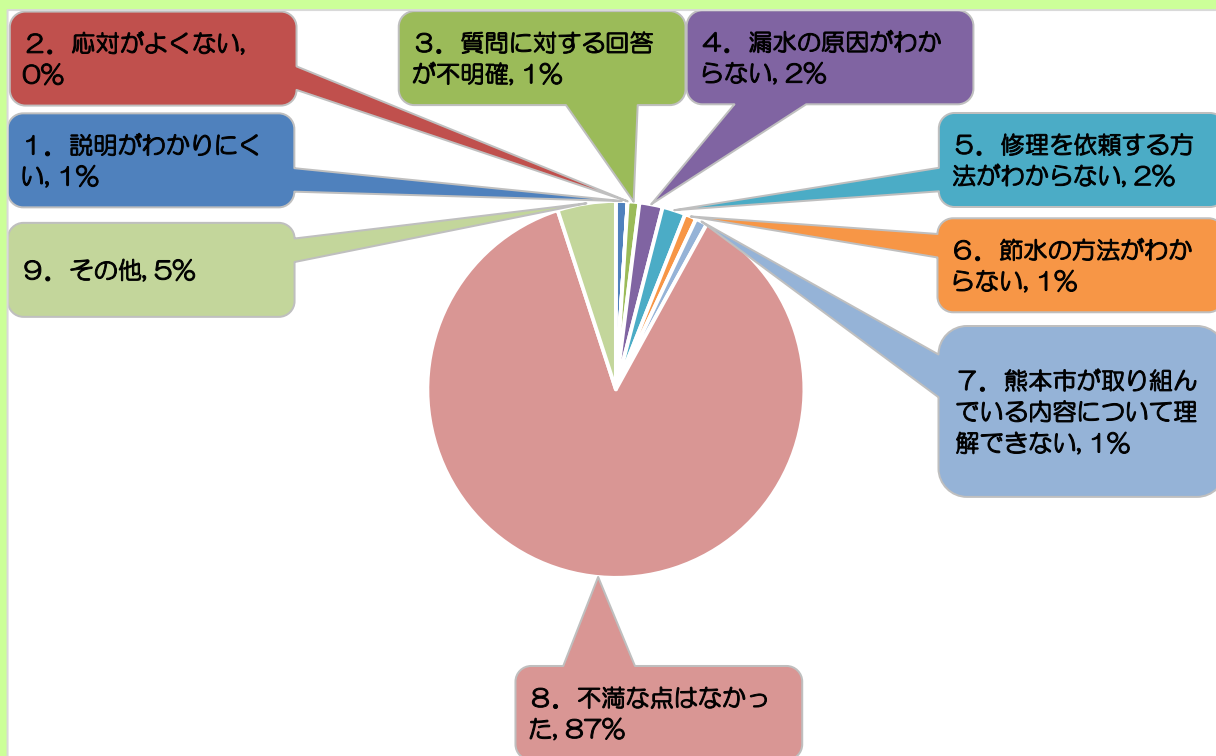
２．応対がよくない, 0%

３．質問に対する回答が不明確, 1%

４．漏水の原因がわからない, 2%

１．説明がわかりにくい, 1%

５．修理を依頼する方法がわからない, 2%

９．その他, 5%

６．節水の方法がわからない, 1%

７．熊本市が取り組んでいる内容について理解できない, 1%

８．不満な点はなかった, 87%